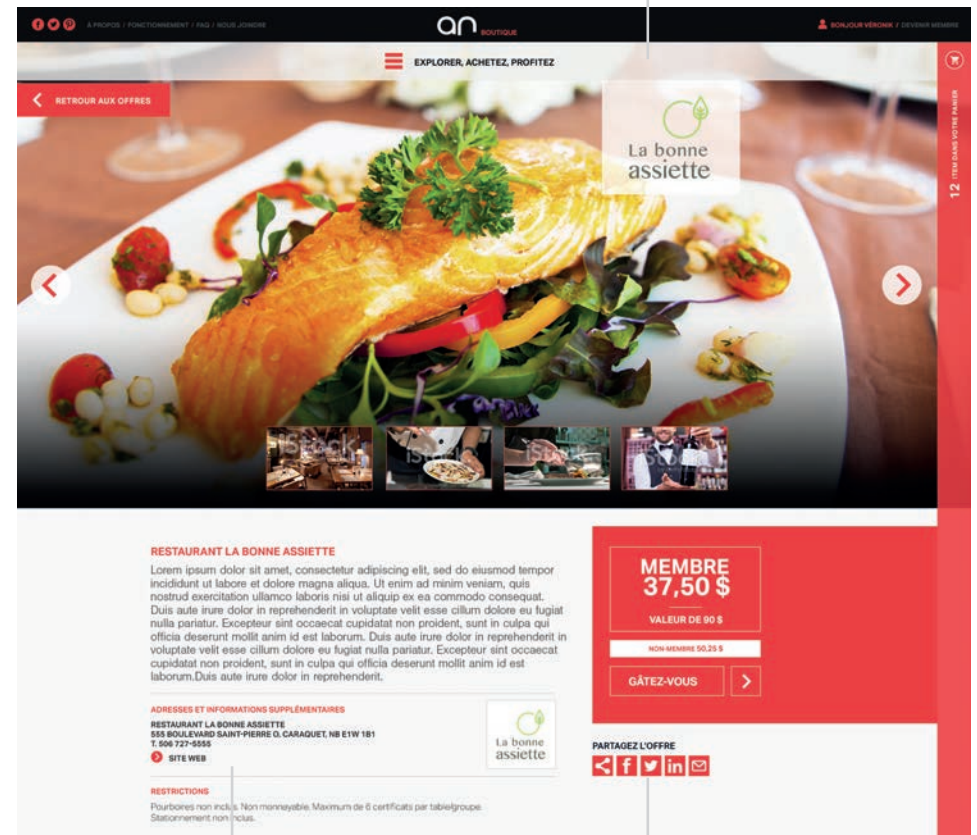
À PROPOS / FONCTIONNEMENT / FAQ / NOUS JOINDRE

an BOUTIQUE

BONJOUR VÉRONIK / DEVENIR MEMBRE

EXPLORER, ACHETEZ, PROFITEZ

RETROUR AUX OFFRES

La bonne assiette

12 ITEM DANS VOTRE PANIER

RESTAURANT LA BONNE ASSIETTE

Lorem ipsum dolor sit amet, consectetur adipiscing elit, sed do eiusmod tempor incididunt ut labore et dolore magna aliqua. Ut enim ad minim veniam, quis nostrud exercitation ullamco laboris nisi ut aliquip ex ea commodo consequat. Duis aute irure dolor in reprehenderit in voluptate velit esse cillum dolore eu fugiat nulla pariatur. Excepteur sint occaecat cupidatat non proident, sunt in culpa qui officia deserunt mollit anim id est laborum. Duis aute irure dolor in reprehenderit in voluptate velit esse cillum dolore eu fugiat nulla pariatur. Excepteur sint occaecat cupidatat non proident, sunt in culpa qui officia deserunt mollit anim id est laborum.Duis aute irure dolor in reprehenderit.

ADRESSES ET INFORMATIONS SUPPLÉMENTAIRES

RESTAURANT LA BONNE ASSIETTE
555 BOULEVARD SAINT-PIERRE O. CARAQUET, NB E1W 1B1
T. 506 727-5555

SITE WEB

La bonne assiette

RESTRICTIONS

Pourboires non inclus. Non monnayable. Maximum de 6 certificats par table/groupe. Stationnement non inclus.

MEMBRE
37,50 $

VALEUR DE 90 $

NON-MEMBRE 50,25 $

GÂTEZ-VOUS

PARTAGEZ L'OFFRE